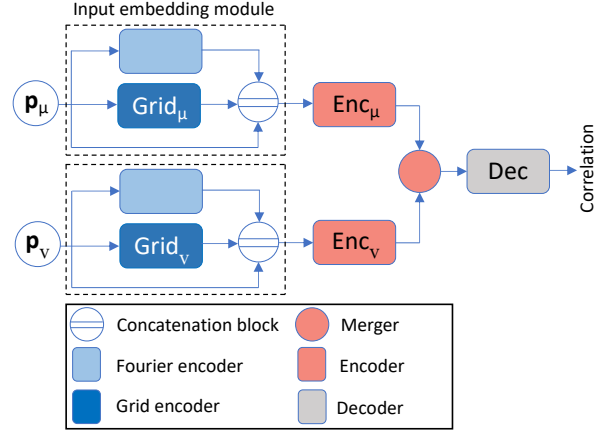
Input embedding module

$\mathbf{p}_\mu$

Grid$_\mu$

Enc$_\mu$

Dec

Correlation

$\mathbf{p}_\nu$

Grid$_\nu$

Enc$_\nu$

Concatenation block

Merger

Fourier encoder

Encoder

Grid encoder

Decoder